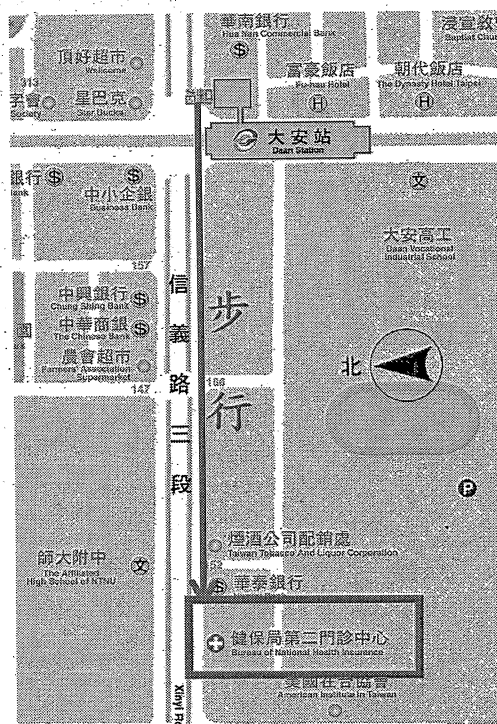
華南銀行
Hua Nan Commercial Bank

浸宣教
Baptist Chur

頂好超市
Welcome

313

子會
Society

星巴克
Star Bucks

富豪飯店
Fu-hau Hotel

朝代飯店
The Dynasty Hotel Taipei

出口

大安站
Daan Station

銀行
Bank

中小企銀
Business Bank

文

大安高工
Daan Vocational Industrial School

157

信

義

路

三

段

中興銀行
Chung Shing Bank

中華商銀
The Chinese Bank

農會超市
Farmers' Association Supermarket

147

186

步

行

北

P

菸酒公司配銷處
Taiwan Tobacco And Liquor Corporation

師大附中
The Affiliated High School of NTNU

文

華泰銀行

健保局第二門診中心
Bureau of National Health Insurance

美國在台協會
American Institute in Taiwan

Xinyi Rd